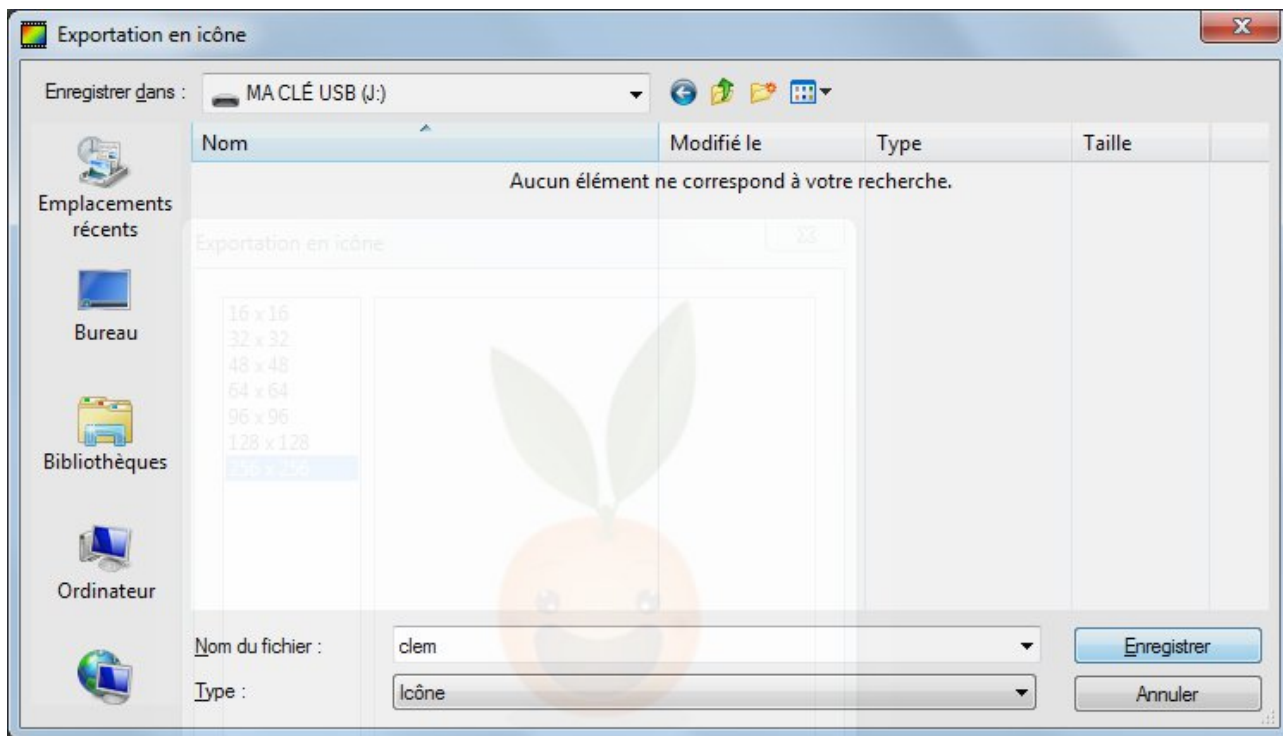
Exportation en icône

Enregistrer dans : MA CLÉ USB (J:)

Nom | Modifié le | Type | Taille

Aucun élément ne correspond à votre recherche.

Emplacements récents

Bureau

Bibliothèques

Ordinateur

Exportation en icône

16 x 16
32 x 32
48 x 48
64 x 64
96 x 96
128 x 128
256 x 256

Nom du fichier : clem

Type : Icône

Enregistrer

Annuler